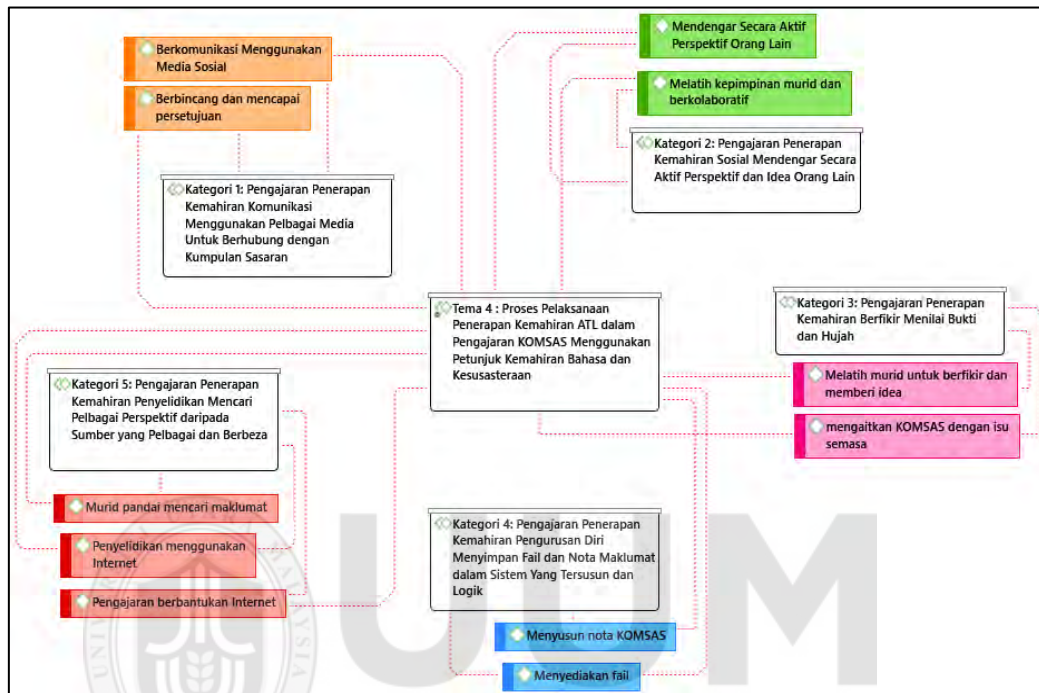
Berkomunikasi Menggunakan Media Sosial

Berbincang dan mencapai persetujuan

Kategori 1: Pengajaran Penerapan Kemahiran Komunikasi Menggunakan Pelbagai Media Untuk Berhubung dengan Kumpulan Sasaran

Mendengar Secara Aktif Perspektif Orang Lain

Melatih kepimpinan murid dan berkolaboratif

Kategori 2: Pengajaran Penerapan Kemahiran Sosial Mendengar Secara Aktif Perspektif dan Idea Orang Lain

Tema 4 : Proses Pelaksanaan Penerapan Kemahiran ATL dalam Pengajaran KOMSAS Menggunakan Petunjuk Kemahiran Bahasa dan Kesusasteraan

Kategori 3: Pengajaran Penerapan Kemahiran Berfikir Menilai Bukti dan Hujah

Melatih murid untuk berfikir dan memberi idea

mengaitkan KOMSAS dengan isu semasa

Kategori 5: Pengajaran Penerapan Kemahiran Penyelidikan Mencari Pelbagai Perspektif daripada Sumber yang Pelbagai dan Berbeza

Murid pandai mencari maklumat

Penyelidikan menggunakan Internet

Pengajaran berbantukan Internet

Kategori 4: Pengajaran Penerapan Kemahiran Pengurusan Diri Menyimpan Fail dan Nota Maklumat dalam Sistem Yang Tersusun dan Logik

Menyusun nota KOMSAS

Menyediakan fail

UUM